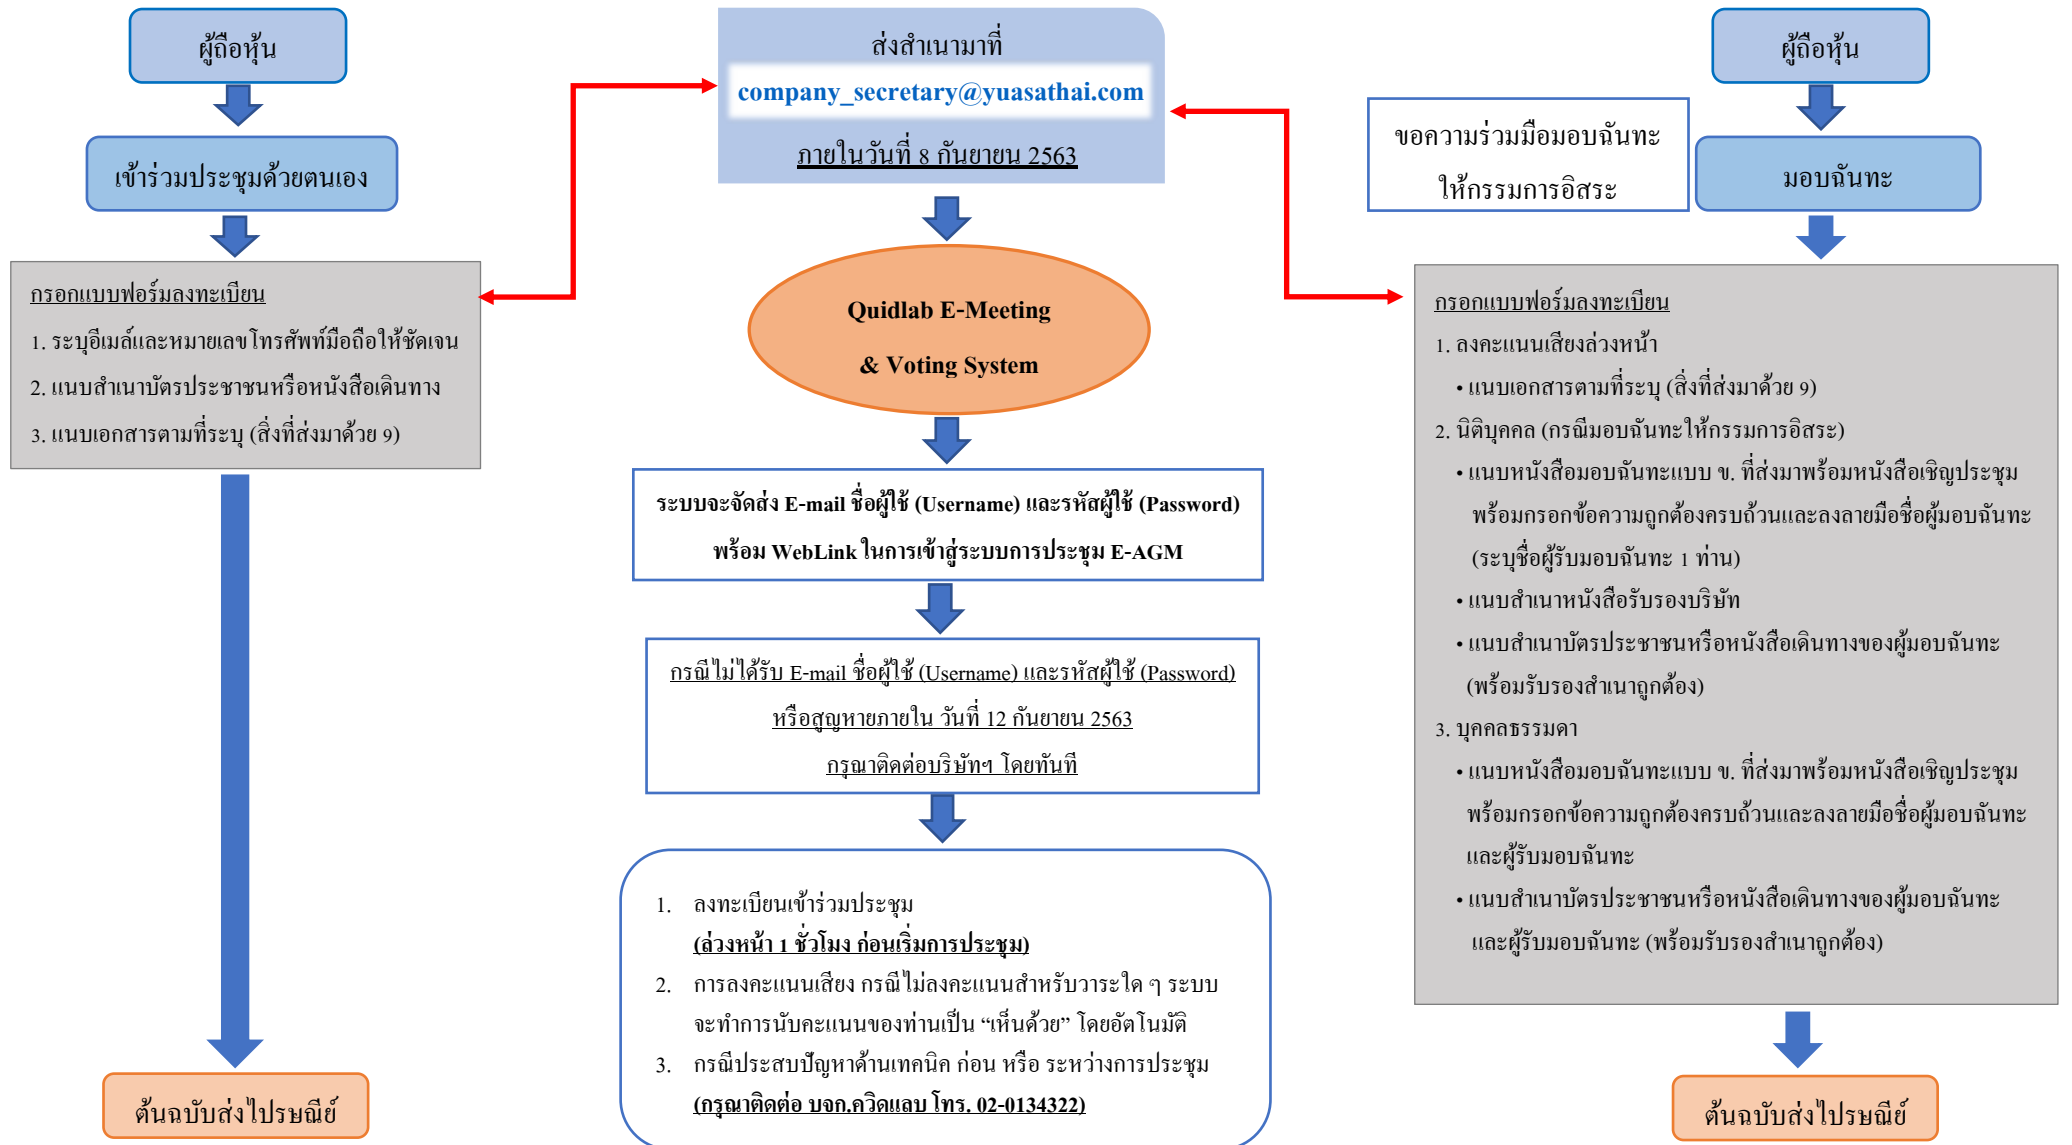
ผู้ถือหุ้น

เข้าร่วมประชุมด้วยตนเอง

กรอกแบบฟอร์มลงทะเบียน

1. ระบุอีเมล์และหมายเลขโทรศัพท์มือถือให้ชัดเจน

2. แนบสำเนาบัตรประชาชนหรือหนังสือเดินทาง

3. แนบเอกสารตามที่ระบุ (สิ่งที่ส่งมาด้วย 9)

ต้นฉบับส่งไปรษณีย์

ส่งสำเนามาที่

company_secretary@yuasathai.com

ภายในวันที่ 8 กันยายน 2563

Quidlab E-Meeting

& Voting System

ระบบจะจัดส่ง E-mail ชื่อผู้ใช้ (Username) และรหัสผู้ใช้ (Password) พร้อม WebLink ในการเข้าสู่ระบบการประชุม E-AGM

กรณีไม่ได้รับ E-mail ชื่อผู้ใช้ (Username) และรหัสผู้ใช้ (Password) หรือสูญหายภายใน วันที่ 12 กันยายน 2563 กรุณาติดต่อบริษัทฯ โดยทันที

1. ลงทะเบียนเข้าร่วมประชุม (ล่วงหน้า 1 ชั่วโมง ก่อนเริ่มการประชุม)

2. การลงคะแนนเสียง กรณีไม่ลงคะแนนสำหรับวาระใด ๆ ระบบจะทำการนับคะแนนของท่านเป็น “เห็นด้วย” โดยอัตโนมัติ

3. กรณีประสบปัญหาด้านเทคนิค ก่อน หรือ ระหว่างการประชุม (กรุณาติดต่อ บจก.ควิดแลบ โทร. 02-0134322)

ผู้ถือหุ้น

ขอความร่วมมือมอบฉันทะให้กรรมการอิสระ

มอบฉันทะ

กรอกแบบฟอร์มลงทะเบียน

1. ลงคะแนนเสียงล่วงหน้า

• แนบเอกสารตามที่ระบุ (สิ่งที่ส่งมาด้วย 9)

2. นิติบุคคล (กรณีมอบฉันทะให้กรรมการอิสระ)

• แนบหนังสือมอบฉันทะแบบ ข. ที่ส่งมาพร้อมหนังสือเชิญประชุม พร้อมกรอกข้อความถูกต้องครบถ้วนและลงลายมือชื่อผู้มอบฉันทะ (ระบุชื่อผู้รับมอบฉันทะ 1 ท่าน)

• แนบสำเนาหนังสือรับรองบริษัท

• แนบสำเนาบัตรประชาชนหรือหนังสือเดินทางของผู้มอบฉันทะ (พร้อมรับรองสำเนาถูกต้อง)

3. บุคคลธรรมดา

• แนบหนังสือมอบฉันทะแบบ ข. ที่ส่งมาพร้อมหนังสือเชิญประชุม พร้อมกรอกข้อความถูกต้องครบถ้วนและลงลายมือชื่อผู้มอบฉันทะและผู้รับมอบฉันทะ

• แนบสำเนาบัตรประชาชนหรือหนังสือเดินทางของผู้มอบฉันทะและผู้รับมอบฉันทะ (พร้อมรับรองสำเนาถูกต้อง)

ต้นฉบับส่งไปรษณีย์